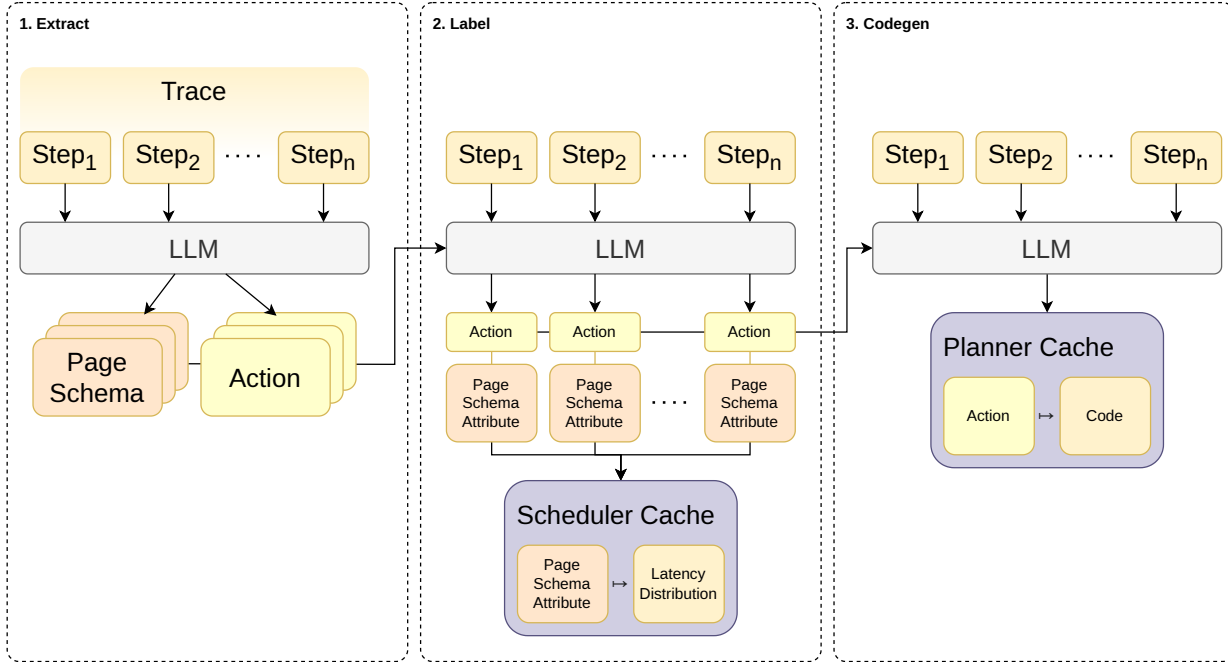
1. Extract

Trace

Step$_1$ Step$_2$ .... Step$_n$

LLM

Page Schema

Action

2. Label

Step$_1$ Step$_2$ .... Step$_n$

LLM

Action Action Action

Page Schema Attribute

Page Schema Attribute

....

Page Schema Attribute

Scheduler Cache

Page Schema Attribute $\mapsto$ Latency Distribution

3. Codegen

Step$_1$ Step$_2$ .... Step$_n$

LLM

Planner Cache

Action $\mapsto$ Code